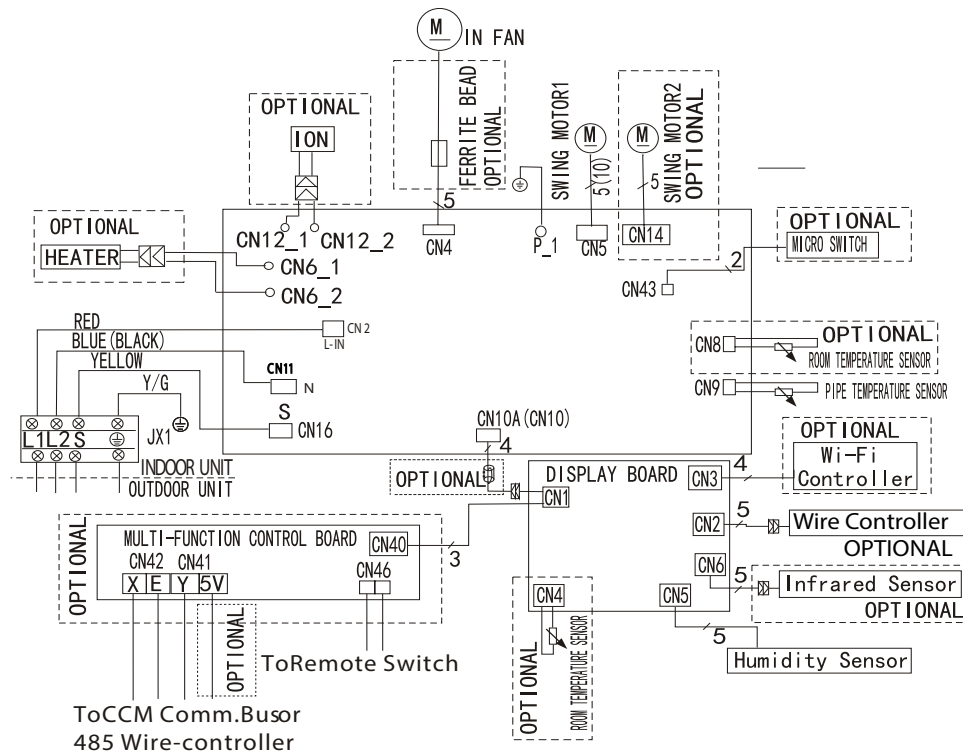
M
IN FAN

OPTIONAL
ION

FERRITE BEAD
OPTIONAL

5

SWING MOTOR1

M
5(10)

M
5
SWING MOTOR2
OPTIONAL

CN14

OPTIONAL
HEATER

CN12_1 CN12_2
CN4
P_1
CN5

OPTIONAL
MICRO SWITCH
2
CN43

CN6_1
CN6_2

RED
BLUE(BLACK)
YELLOW
CN 2
L-IN
CN11
N
Y/G
S
CN16
JX1
L1 L2 S

CN8
OPTIONAL
ROOM TEMPERATURE SENSOR
CN9
PIPE TEMPERATURE SENSOR

CN10A(CN10)
4

INDOOR UNIT
OUTDOOR UNIT

OPTIONAL

OPTIONAL
Wi-Fi
Controller

DISPLAY BOARD
CN3
4
CN1

OPTIONAL
MULTI-FUNCTION CONTROL BOARD
CN42 CN41
X E Y 5V
CN40
3
CN46

CN2
5
Wire Controller
OPTIONAL

CN6
5
Infrared Sensor
OPTIONAL

CN4
CN5
5
Humidity Sensor

OPTIONAL
OPTIONAL
ROOM TEMPERATURE SENSOR

ToRemote Switch

ToCCM Comm.Busor
485 Wire-controller